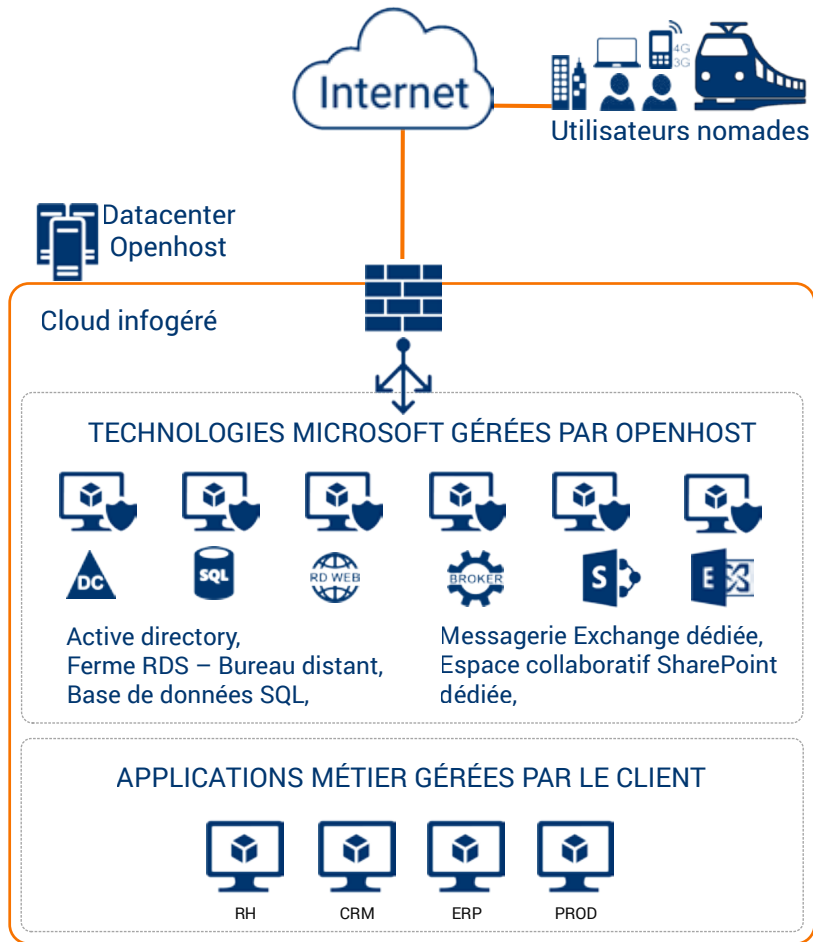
Internet

4G
3G

Utilisateurs nomades

Datacenter
Openhost

Cloud infogéré

TECHNOLOGIES MICROSOFT GÉRÉES PAR OPENHOST

DC

SQL

RD WEB

BROKER

S

E

Active directory,
Ferme RDS – Bureau distant,
Base de données SQL,

Messagerie Exchange dédiée,
Espace collaboratif SharePoint dédiée,

APPLICATIONS MÉTIER GÉRÉES PAR LE CLIENT

RH

CRM

ERP

PROD